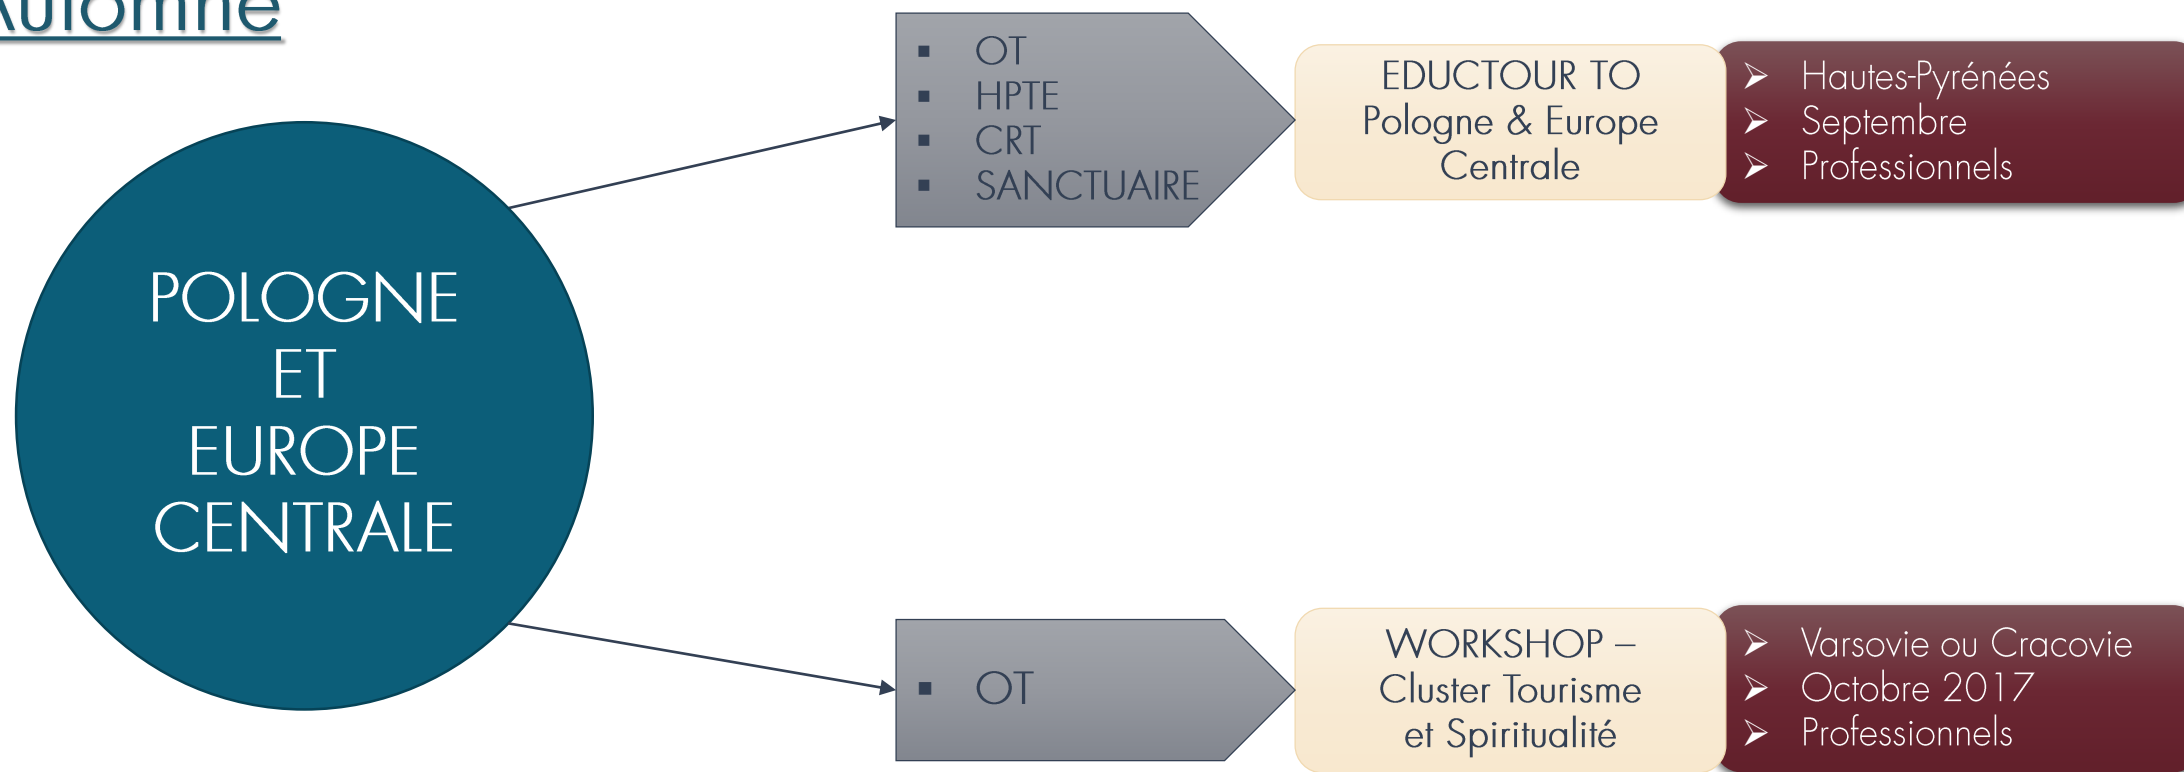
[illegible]utomne

POLOGNE
ET
EUROPE
CENTRALE

- OT
- HPTE
- CRT
- SANCTUAIRE

EDUCTOUR TO Pologne & Europe Centrale

- Hautes-Pyrénées
- Septembre
- Professionnels

- OT

WORKSHOP – Cluster Tourisme et Spiritualité

- Varsovie ou Cracovie
- Octobre 2017
- Professionnels